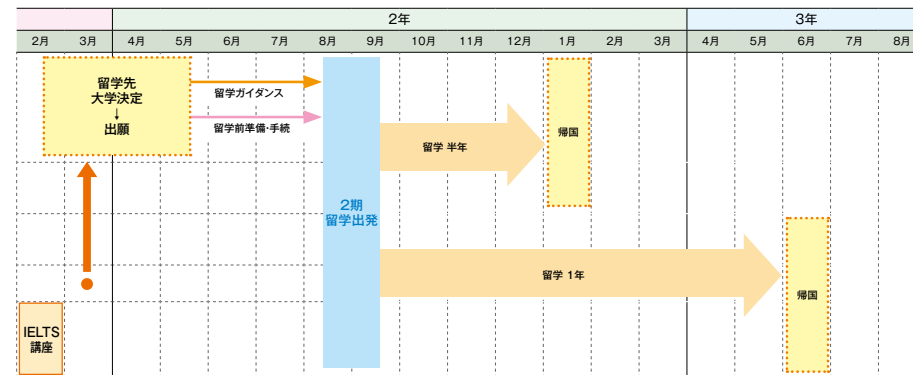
| | | 2年 | | | | | | | | | | | | 3年 | | | | |
|---|---|---|---|---|---|---|---|---|---|---|---|---|---|---|---|---|---|---|
| 2月 | 3月 | 4月 | 5月 | 6月 | 7月 | 8月 | 9月 | 10月 | 11月 | 12月 | 1月 | 2月 | 3月 | 4月 | 5月 | 6月 | 7月 | 8月 |

留学先
大学決定
↓
出願

留学ガイダンス

留学前準備・手続

2期
留学出発

留学 半年

帰国

留学 1年

帰国

IELTS
講座